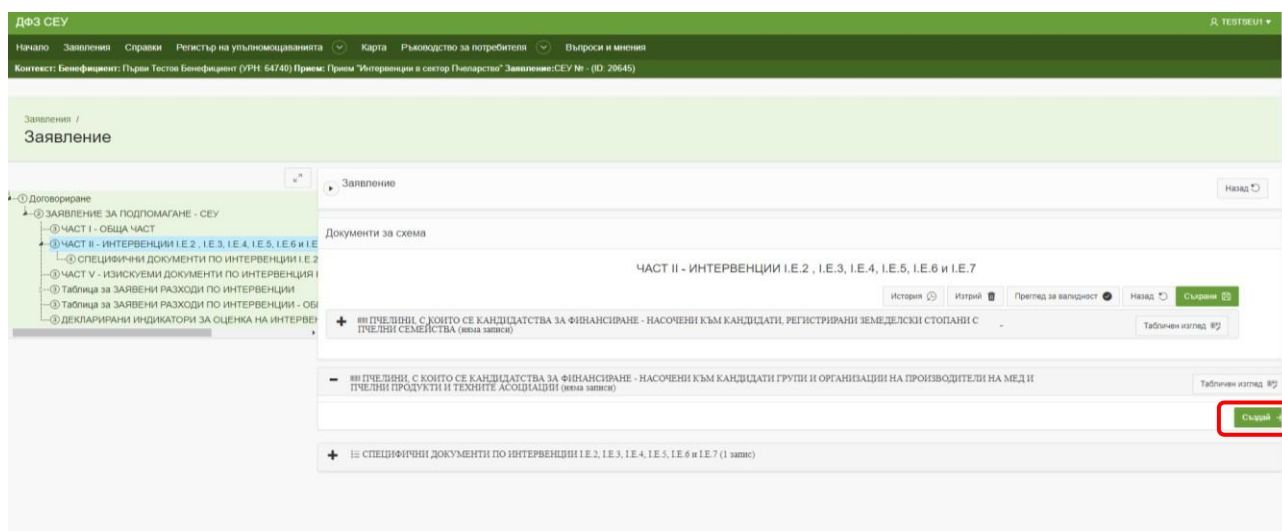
ДФЗ СЕУ

TESTSEU1

Начало Заявления Справки Регистър на упълномощаванията Карта Ръководство на потребителя Въпроси и мнения

Контекст: Бенефициент: Първи Тестов Бенефициент (УРН: 64740) Прием: Прием "Интервенции в сектор Пчеларство" Заявление:СЕУ № - (ID: 20645)

Заявления /

Заявление

① Договориране
② ЗАЯВЛЕНИЕ ЗА ПОДПОМАГАНЕ - СЕУ
③ ЧАСТ I - ОБЩА ЧАСТ
③ ЧАСТ II - ИНТЕРВЕНЦИИ I.E.2 , I.E.3, I.E.4, I.E.5, I.E.6 и I.E
④ СПЕЦИФИЧНИ ДОКУМЕНТИ ПО ИНТЕРВЕНЦИИ I.E.2
③ ЧАСТ V - ИЗИСКУЕМИ ДОКУМЕНТИ ПО ИНТЕРВЕНЦИЯ I
③ Таблица за ЗАЯВЕНИ РАЗХОДИ ПО ИНТЕРВЕНЦИИ
③ Таблица за ЗАЯВЕНИ РАЗХОДИ ПО ИНТЕРВЕНЦИИ - ОБ
③ ДЕКЛАРИРАНИ ИНДИКАТОРИ ЗА ОЦЕНКА НА ИНТЕРВЕН

Заявление

Назад

Документи за схема

ЧАСТ II - ИНТЕРВЕНЦИИ I.E.2 , I.E.3, I.E.4, I.E.5, I.E.6 и I.E.7

История Изтрий Преглед за валидност Назад Съхрани

ПЧЕЛНИ, С КОИТО СЕ КАНДИДАТСТВА ЗА ФИНАНСИРАНЕ - НАСОЧЕНИ КЪМ КАНДИДАТИ, РЕГИСТРИРАНИ ЗЕМЕДЕЛСКИ СТОПАНИ С ПЧЕЛНИ СЕМЕЙСТВА (няма записи)

Табличен изглед

ПЧЕЛНИ, С КОИТО СЕ КАНДИДАТСТВА ЗА ФИНАНСИРАНЕ - НАСОЧЕНИ КЪМ КАНДИДАТИ ГРУПИ И ОРГАНИЗАЦИИ НА ПРОИЗВОДИТЕЛИ НА МЕД И ПЧЕЛНИ ПРОДУКТИ И ТЕХНИТЕ АСОЦИАЦИИ (няма записи)

Табличен изглед

Създай

СПЕЦИФИЧНИ ДОКУМЕНТИ ПО ИНТЕРВЕНЦИИ I.E.2, I.E.3, I.E.4, I.E.5, I.E.6 и I.E.7 (1 запис)